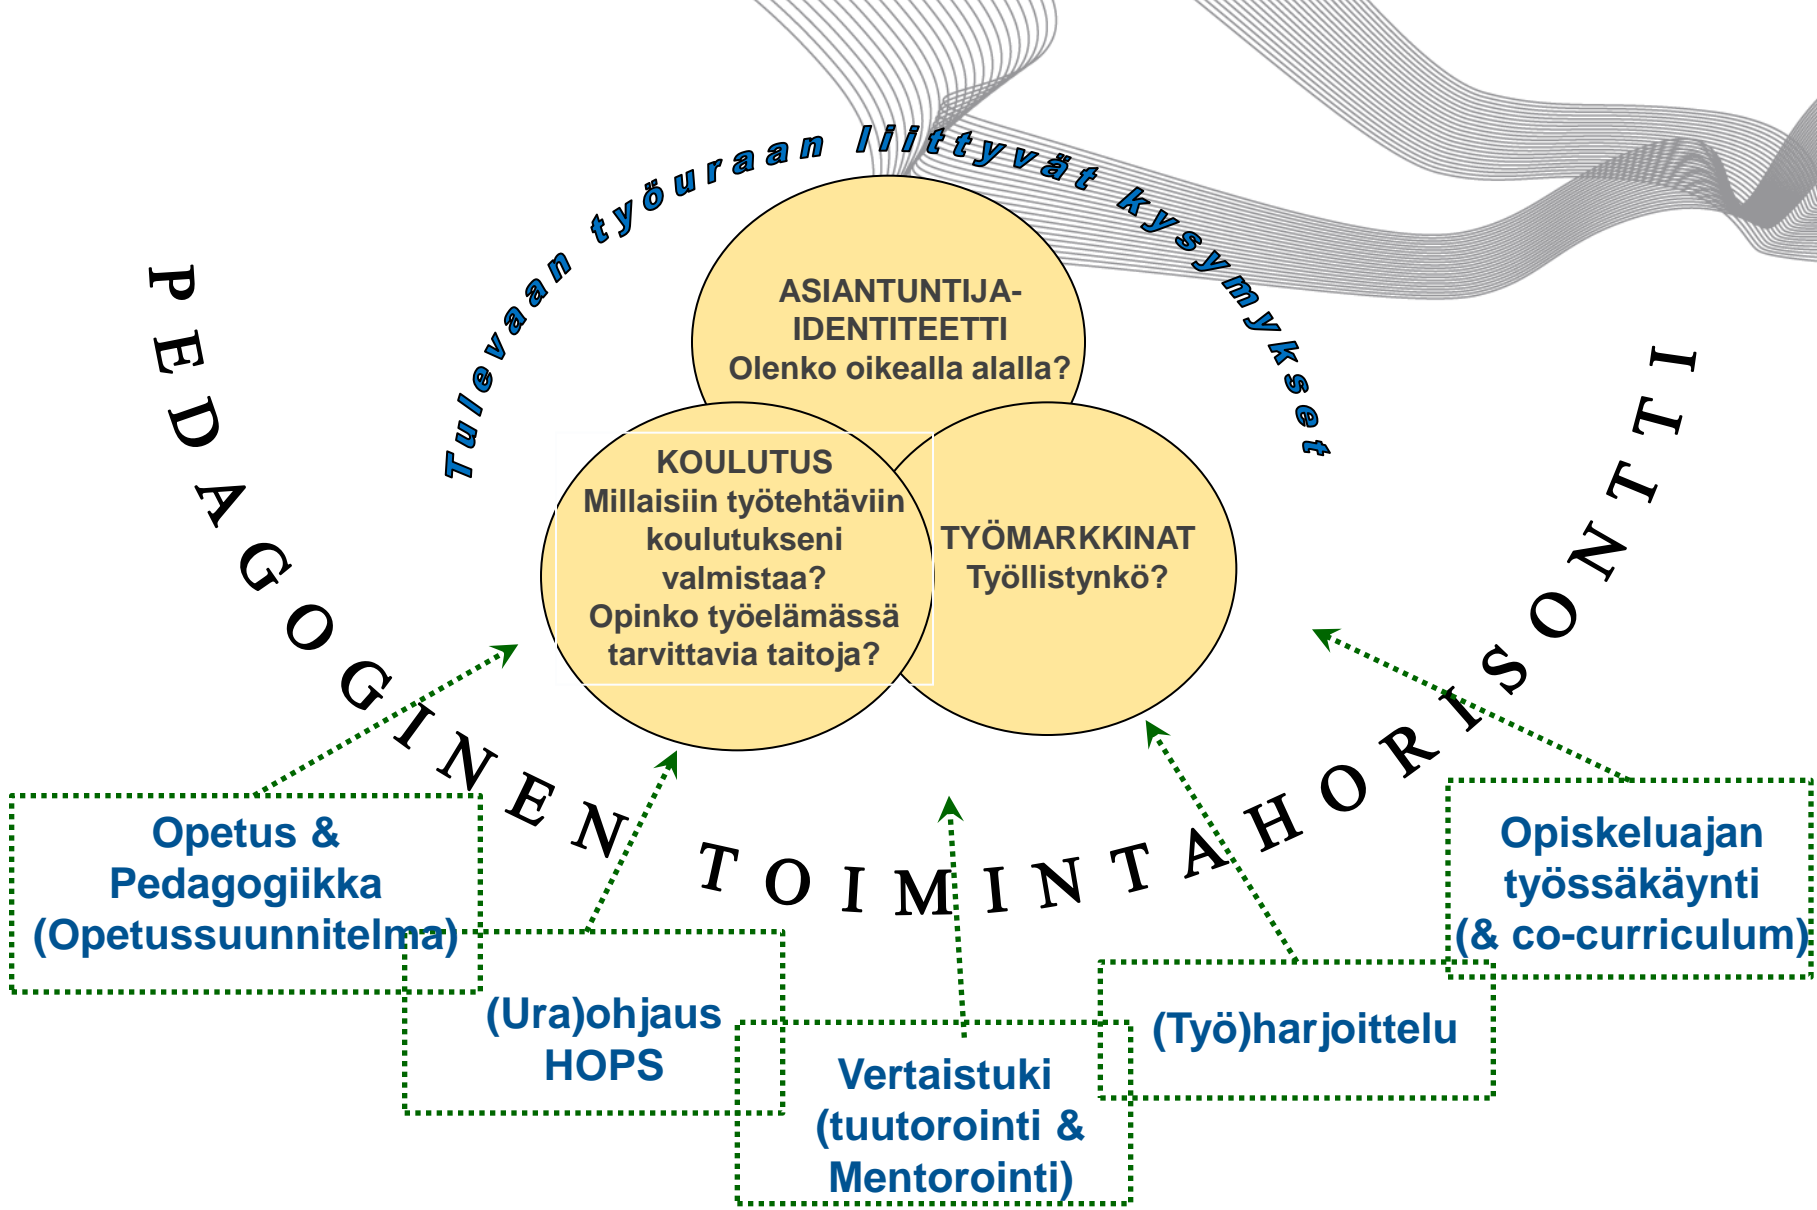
Tulevaan työuraan liittyvät kysymykset

ASIANTUNTIJA-IDENTITEETTI
Olenko oikealla alalla?

KOULUTUS
Millaisiin työtehtäviin koulutukseni valmistaa?
Opinko työelämässä tarvittavia taitoja?

TYÖMARKKINAT
Työllistynkö?

PEDAGOGINEN TOIMINTAHORISONTTI

Opetus & Pedagogiikka (Opetussuunnitelma)

(Ura)ohjaus HOPS

Vertaistuki (tuutorointi & Mentorointi)

(Työ)harjoittelu

Opiskeluajan työssäkäynti (& co-curriculum)